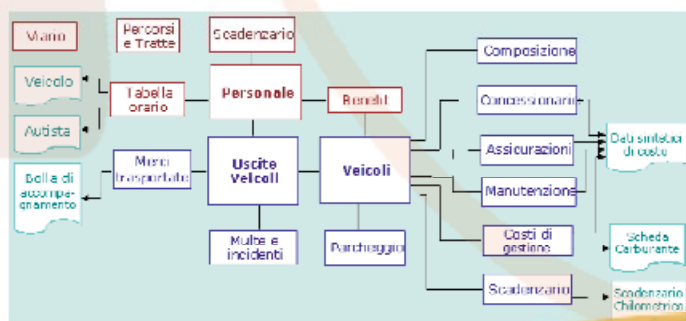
Viaggio

Percorsi e Tratte

Scadenzario

Veicolo

Tabella orario

Personale

Benefit

Composizione

Autista

Concessionario

Assicurazioni

Dati sintetici di costo

Bolla di accompagnamento

Merci trasportate

Uscite Veicoli

Veicoli

Manutenzione

Costi di gestione

Scheda Carburante

Multe e incidenti

Parcheggio

Scadenzario

Scadenzario Chilometrico